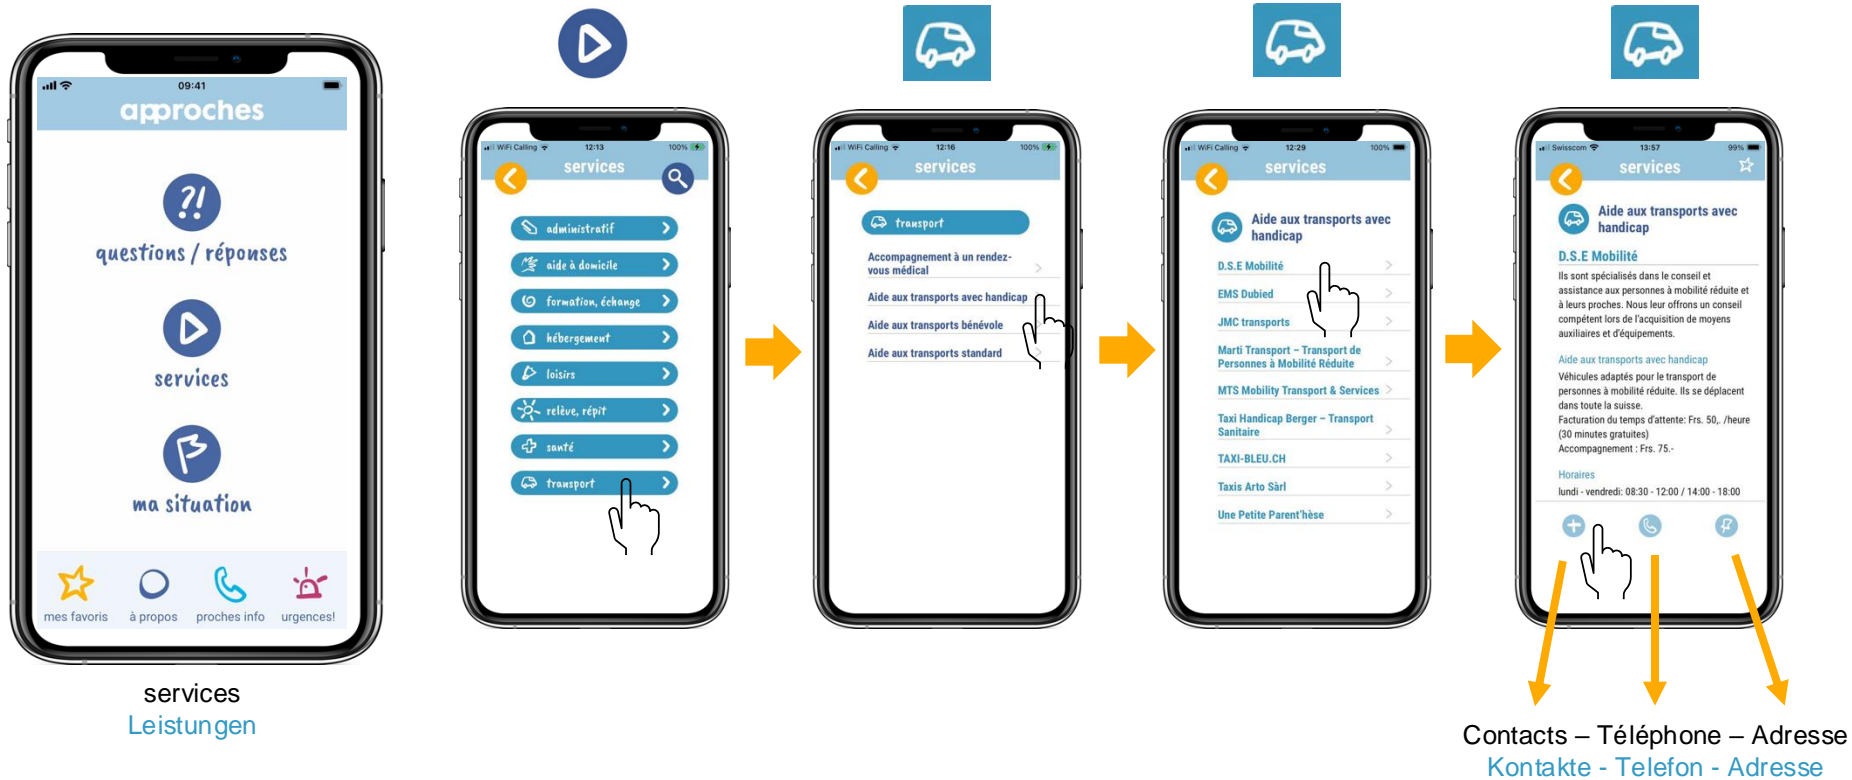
09:41
approches

questions / réponses

services

ma situation

mes favoris
à propos
proches info
urgences!

services
Leistungen

WiFi Calling 12:13 100%
services

administratif
aide à domicile
formation, échange
hébergement
loisirs
relève, répit
santé
transport

WiFi Calling 12:16 100%
services

transport

Accompagnement à un rendez-vous médical
Aide aux transports avec handicap
Aide aux transports bénévole
Aide aux transports standard

WiFi Calling 12:29 100%
services

Aide aux transports avec handicap

D.S.E Mobilité
EMS Dubied
JMC transports
Marti Transport – Transport de Personnes à Mobilité Réduite
MTS Mobility Transport & Services
Taxi Handicap Berger – Transport Sanitaire
TAXI-BLEU.CH
Taxis Arto Sàrl
Une Petite Parent'hèse

Swisscom 13:57 99%
services

Aide aux transports avec handicap

D.S.E Mobilité
Ils sont spécialisés dans le conseil et assistance aux personnes à mobilité réduite et à leurs proches. Nous leur offrons un conseil compétent lors de l'acquisition de moyens auxiliaires et d'équipements.

Aide aux transports avec handicap
Véhicules adaptés pour le transport de personnes à mobilité réduite. Ils se déplacent dans toute la suisse.
Facturation du temps d'attente: Frs. 50,. /heure (30 minutes gratuites)
Accompagnement : Frs. 75.-

Horaires
lundi - vendredi: 08:30 - 12:00 / 14:00 - 18:00

Contacts – Téléphone – Adresse
Kontakte - Telefon - Adresse